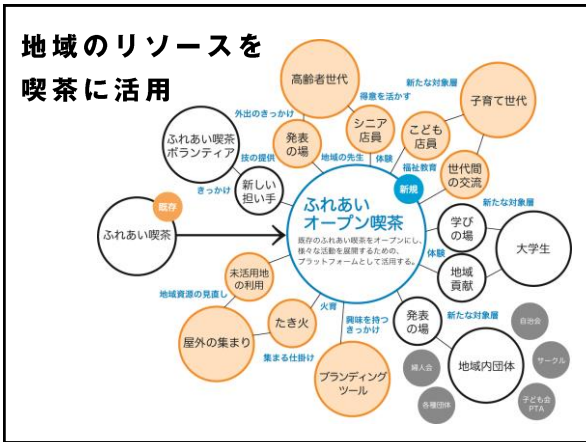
地域のリソースを
喫茶に活用

高齢者世代
子育て世代
外出のきっかけ
得意を活かす
新たな対象層
発表の場
シニア店員
こども店員
ふれあい喫茶ボランティア
技の提供
地域の先生
体験
福祉教育
世代間の交流
新しい担い手
きっかけ
新規
ふれあいオープン喫茶
新たな対象層
既存
ふれあい喫茶
既存のふれあい喫茶をオープンにし、様々な活動を展開するための、プラットフォームとして活用する。
学びの場
大学生
体験
地域貢献
未活用地の利用
地域資源の見直し
火育
たき火
興味を持つきっかけ
発表の場
新たな対象層
屋外の集まり
集まる仕掛け
ブランディングツール
地域内団体
自治会
サークル
婦人会
各種団体
子ども会PTA